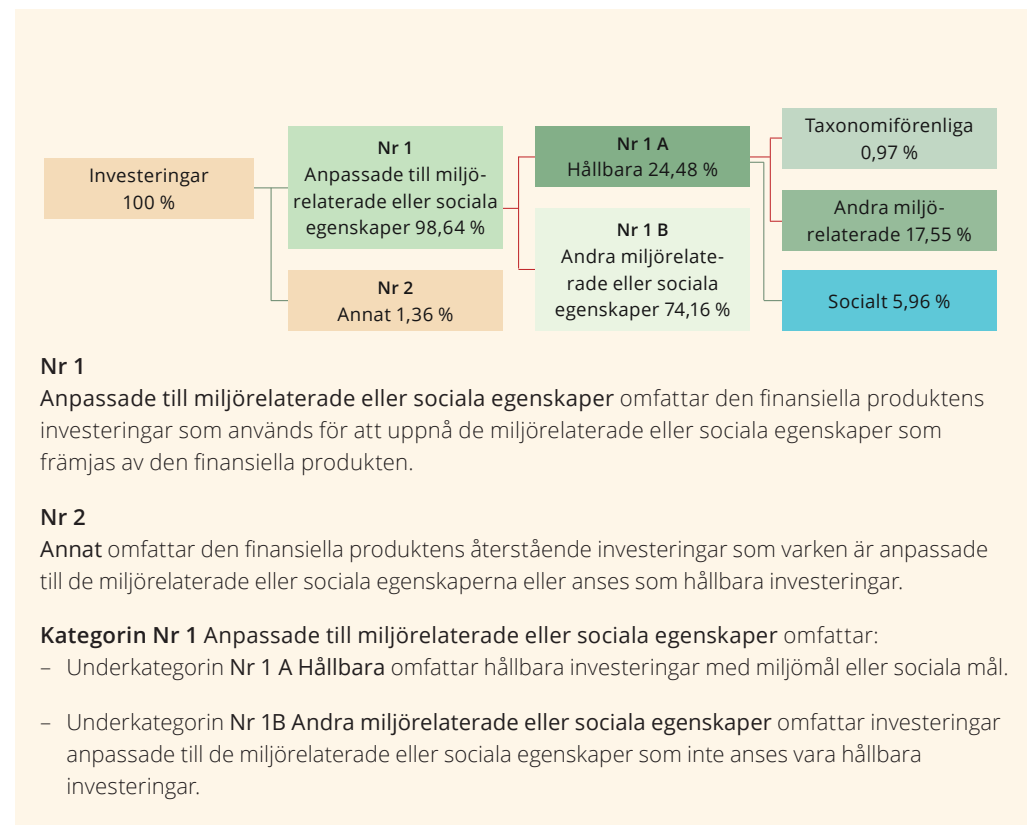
Investeringar
100 %

Nr 1
Anpassade till miljörelaterade eller sociala egenskaper 98,64 %

Nr 2
Annat 1,36 %

Nr 1 A
Hållbara 24,48 %

Nr 1 B
Andra miljörelaterade eller sociala egenskaper 74,16 %

Taxonomiförenliga
0,97 %

Andra miljörelaterade 17,55 %

Socialt 5,96 %

Nr 1
Anpassade till miljörelaterade eller sociala egenskaper omfattar den finansiella produktens investeringar som används för att uppnå de miljörelaterade eller sociala egenskaper som främjas av den finansiella produkten.

Nr 2
Annat omfattar den finansiella produktens återstående investeringar som varken är anpassade till de miljörelaterade eller sociala egenskaperna eller anses som hållbara investeringar.

Kategorin Nr 1 Anpassade till miljörelaterade eller sociala egenskaper omfattar:
– Underkategorin Nr 1 A Hållbara omfattar hållbara investeringar med miljömål eller sociala mål.

– Underkategorin Nr 1B Andra miljörelaterade eller sociala egenskaper omfattar investeringar anpassade till de miljörelaterade eller sociala egenskaper som inte anses vara hållbara investeringar.